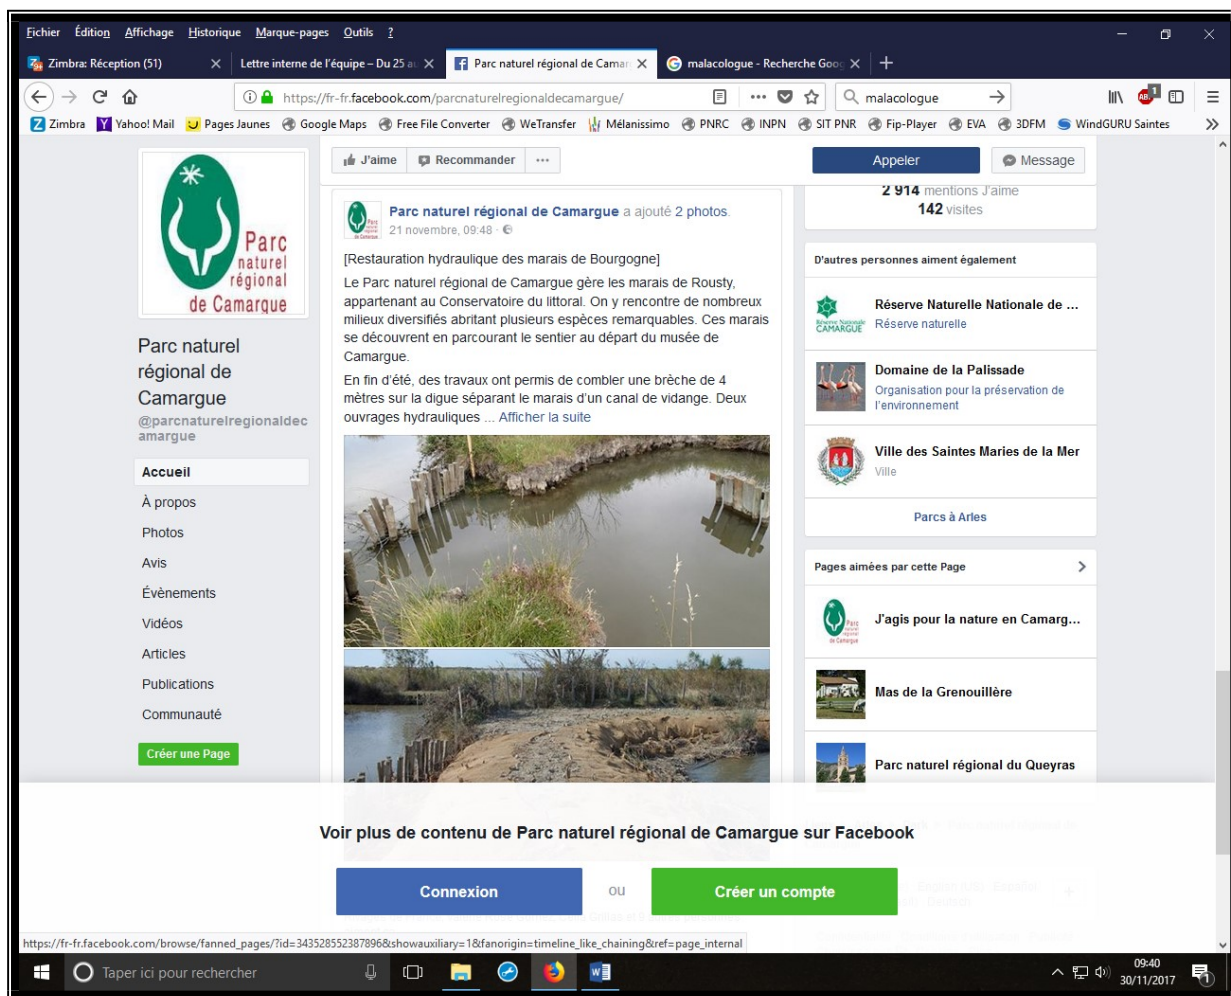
Fichier Édition Affichage Historique Marque-pages Outils ?

Zimbra: Réception (51) | Lettre interne de l'équipe – Du 25 au | Parc naturel régional de Camar | malacologue - Recherche Goo | +

https://fr-fr.facebook.com/parcnaturelregionaldecamargue/

malacologue

Zimbra | Yahoo! Mail | Pages Jaunes | Google Maps | Free File Converter | WeTransfer | Mélanissimo | PNRC | INPN | SIT PNR | Fip-Player | EVA | 3DFM | WindGURU Saintes

Parc naturel régional de Camargue

Parc naturel régional de Camargue
@parcnaturelregionaldecamargue

Accueil
À propos
Photos
Avis
Évènements
Vidéos
Articles
Publications
Communauté
Créer une Page

J'aime | Recommander | ···

Appeler | Message

2 914 mentions J'aime
142 visites

Parc naturel régional de Camargue a ajouté 2 photos.
21 novembre, 09:48 ·

[Restauration hydraulique des marais de Bourgogne]
Le Parc naturel régional de Camargue gère les marais de Rousty, appartenant au Conservatoire du littoral. On y rencontre de nombreux milieux diversifiés abritant plusieurs espèces remarquables. Ces marais se découvrent en parcourant le sentier au départ du musée de Camargue.

En fin d'été, des travaux ont permis de combler une brèche de 4 mètres sur la digue séparant le marais d'un canal de vidange. Deux ouvrages hydrauliques ... Afficher la suite

D'autres personnes aiment également

Réserve Naturelle Nationale de ...
Réserve naturelle

Domaine de la Palissade
Organisation pour la préservation de l'environnement

Ville des Saintes Maries de la Mer
Ville

Parcs à Arles

Pages aimées par cette Page

J'agis pour la nature en Camarg...

Mas de la Grenouillère

Parc naturel régional du Queyras

Voir plus de contenu de Parc naturel régional de Camargue sur Facebook

Connexion ou Créer un compte

https://fr-fr.facebook.com/browse/fanned_pages/?id=343528552387896&showauxiliary=1&fanorigin=timeline_like_chaining&ref=page_internal

Taper ici pour rechercher

09:40
30/11/2017